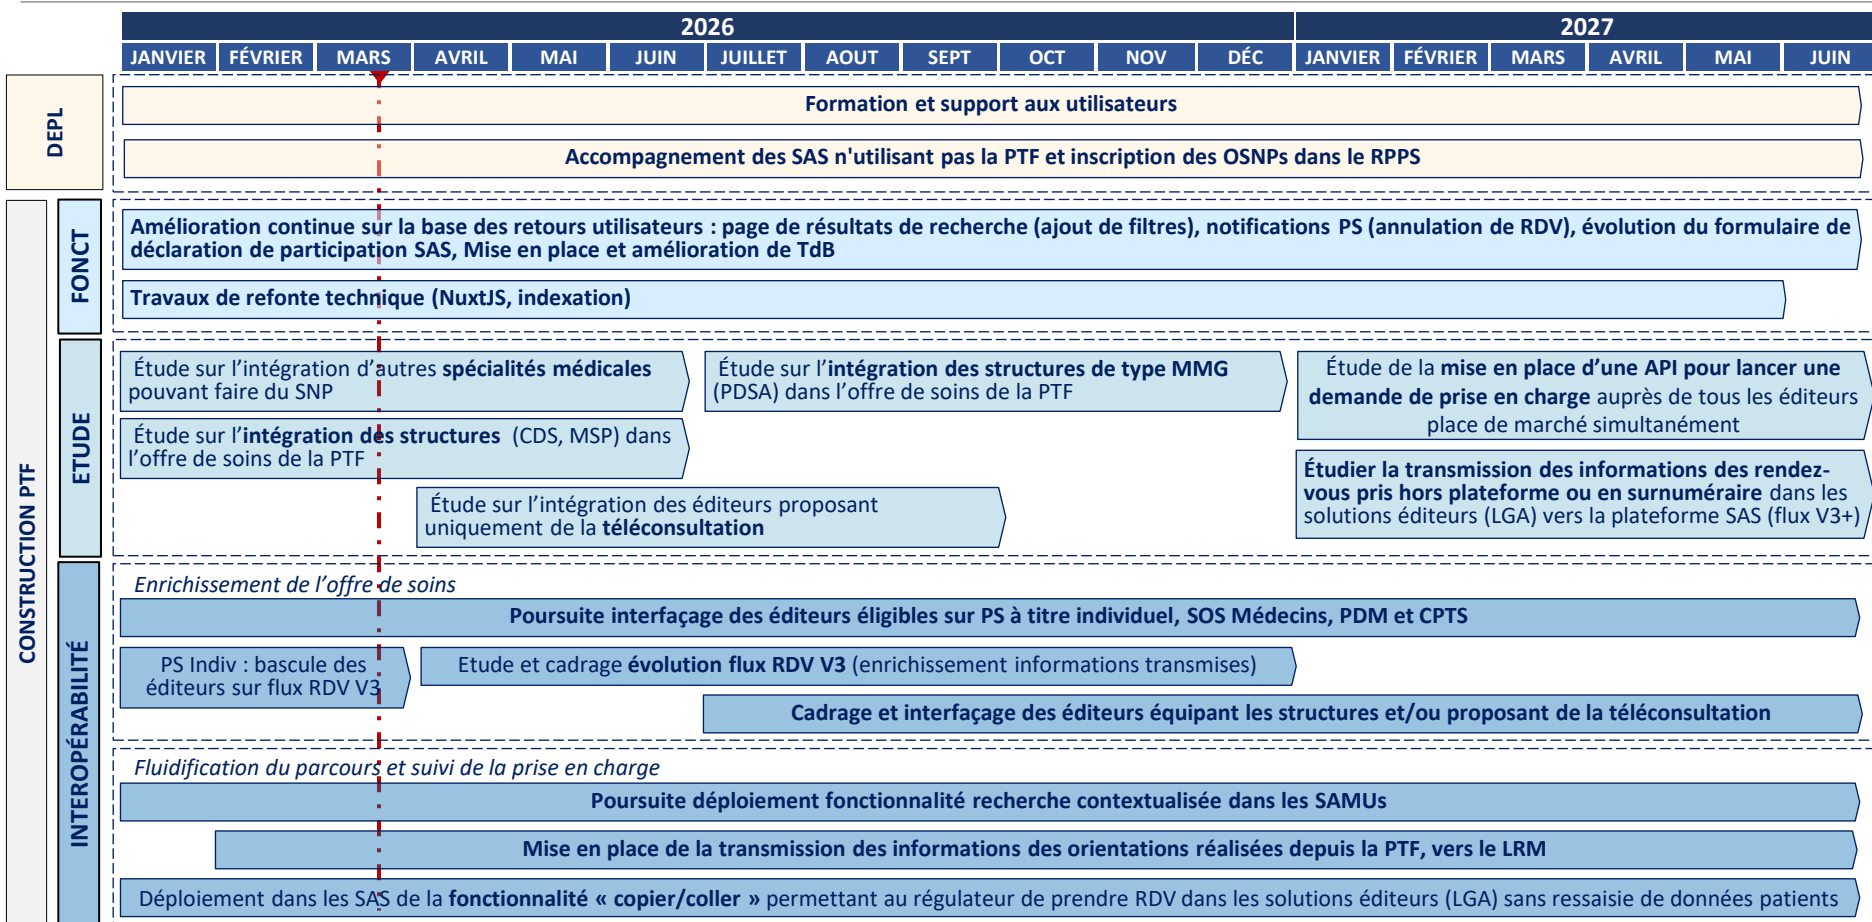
| 2026 | | | | | | | | | | | | 2027 | | | | | |
|---|---|---|---|---|---|---|---|---|---|---|---|---|---|---|---|---|---|
| JANVIER | FÉVRIER | MARS | AVRIL | MAI | JUIN | JUILLET | AOUT | SEPT | OCT | NOV | DÉC | JANVIER | FÉVRIER | MARS | AVRIL | MAI | JUIN |

DEPL

Formation et support aux utilisateurs

Accompagnement des SAS n'utilisant pas la PTF et inscription des OSNPs dans le RPPS

CONSTRUCTION PTF

FONCT

Amélioration continue sur la base des retours utilisateurs : page de résultats de recherche (ajout de filtres), notifications PS (annulation de RDV), évolution du formulaire de déclaration de participation SAS, Mise en place et amélioration de TdB

Travaux de refonte technique (NuxtJS, indexation)

ETUDE

Étude sur l'intégration d'autres spécialités médicales pouvant faire du SNP

Étude sur l'intégration des structures de type MMG (PDSA) dans l'offre de soins de la PTF

Étude de la mise en place d'une API pour lancer une demande de prise en charge auprès de tous les éditeurs place de marché simultanément

Étude sur l'intégration des structures (CDS, MSP) dans l'offre de soins de la PTF

Étudier la transmission des informations des rendez-vous pris hors plateforme ou en surnuméraire dans les solutions éditeurs (LGA) vers la plateforme SAS (flux V3+)

Étude sur l'intégration des éditeurs proposant uniquement de la téléconsultation

INTEROPÉRABILITÉ

Enrichissement de l'offre de soins

Poursuite interfaçage des éditeurs éligibles sur PS à titre individuel, SOS Médecins, PDM et CPTS

PS Indiv : bascule des éditeurs sur flux RDV V3

Etude et cadrage évolution flux RDV V3 (enrichissement informations transmises)

Cadrage et interfaçage des éditeurs équipant les structures et/ou proposant de la téléconsultation

Fluidification du parcours et suivi de la prise en charge

Poursuite déploiement fonctionnalité recherche contextualisée dans les SAMUs

Mise en place de la transmission des informations des orientations réalisées depuis la PTF, vers le LRM

Déploiement dans les SAS de la fonctionnalité « copier/coller » permettant au régulateur de prendre RDV dans les solutions éditeurs (LGA) sans ressaisie de données patients